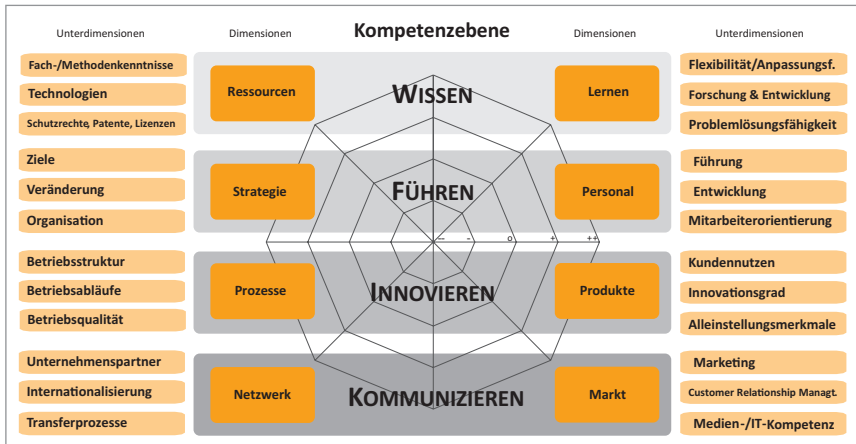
Unterdimensionen

Dimensionen

Kompetenzebene

Dimensionen

Unterdimensionen

Fach-/Methodenkenntnisse

Technologien

Schutzrechte, Patente, Lizenzen

Ressourcen

WISSEN

Lernen

Flexibilität/Anpassungsf.

Forschung & Entwicklung

Problemlösungsfähigkeit

Ziele

Veränderung

Organisation

Strategie

FÜHREN

Personal

Führung

Entwicklung

Mitarbeiterorientierung

-- - o + ++

Betriebsstruktur

Betriebsabläufe

Betriebsqualität

Prozesse

INNOVIEREN

Produkte

Kundennutzen

Innovationsgrad

Alleinstellungsmerkmale

Unternehmenspartner

Internationalisierung

Transferprozesse

Netzwerk

KOMMUNIZIEREN

Markt

Marketing

Customer Relationship Managt.

Medien-/IT-Kompetenz